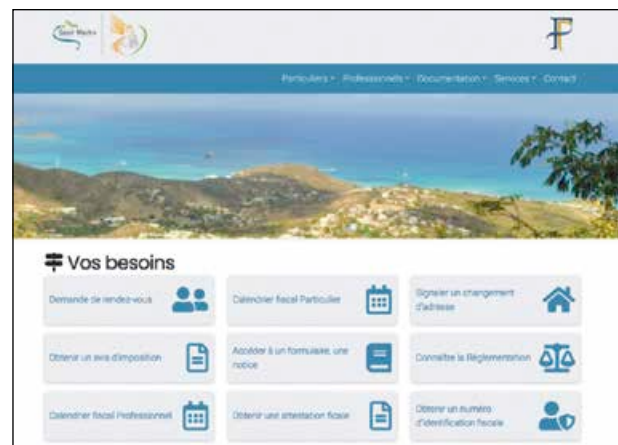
Saint-Martin

Particuliers · Professionnels · Documentation · Services · Contact

Vos besoins

Demande de rendez-vous

Calendrier fiscal Particulier

Signaler un changement d'adresse

Obtenir un avis d'imposition

Accéder à un formulaire, une notice

Connaître la Réglementation

Calendrier fiscal Professionnel

Obtenir une attestation fiscale

Obtenir un numéro d'identification fiscale